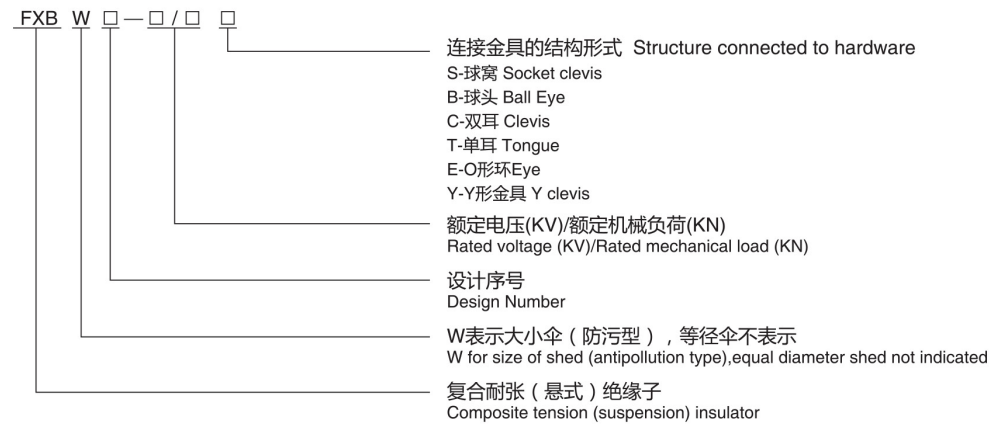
FXB W □ — □ / □ □

连接金具的结构形式 Structure connected to hardware
S-球窝 Socket clevis
B-球头 Ball Eye
C-双耳 Clevis
T-单耳 Tongue
E-O形环Eye
Y-Y形金具 Y clevis

额定电压(KV)/额定机械负荷(KN)
Rated voltage (KV)/Rated mechanical load (KN)

设计序号
Design Number

W表示大小伞（防污型），等径伞不表示
W for size of shed (antipollution type),equal diameter shed not indicated

复合耐张（悬式）绝缘子
Composite tension (suspension) insulator